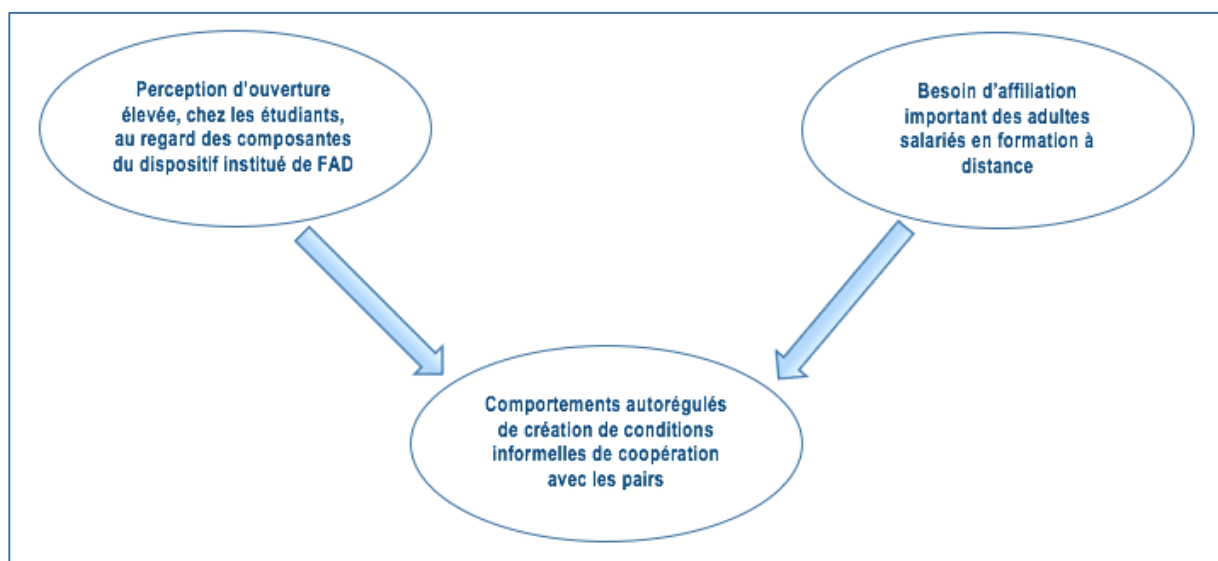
Perception d'ouverture élevée, chez les étudiants, au regard des composantes du dispositif institué de FAD

Besoin d'affiliation important des adultes salariés en formation à distance

Comportements autorégulés de création de conditions informelles de coopération avec les pairs